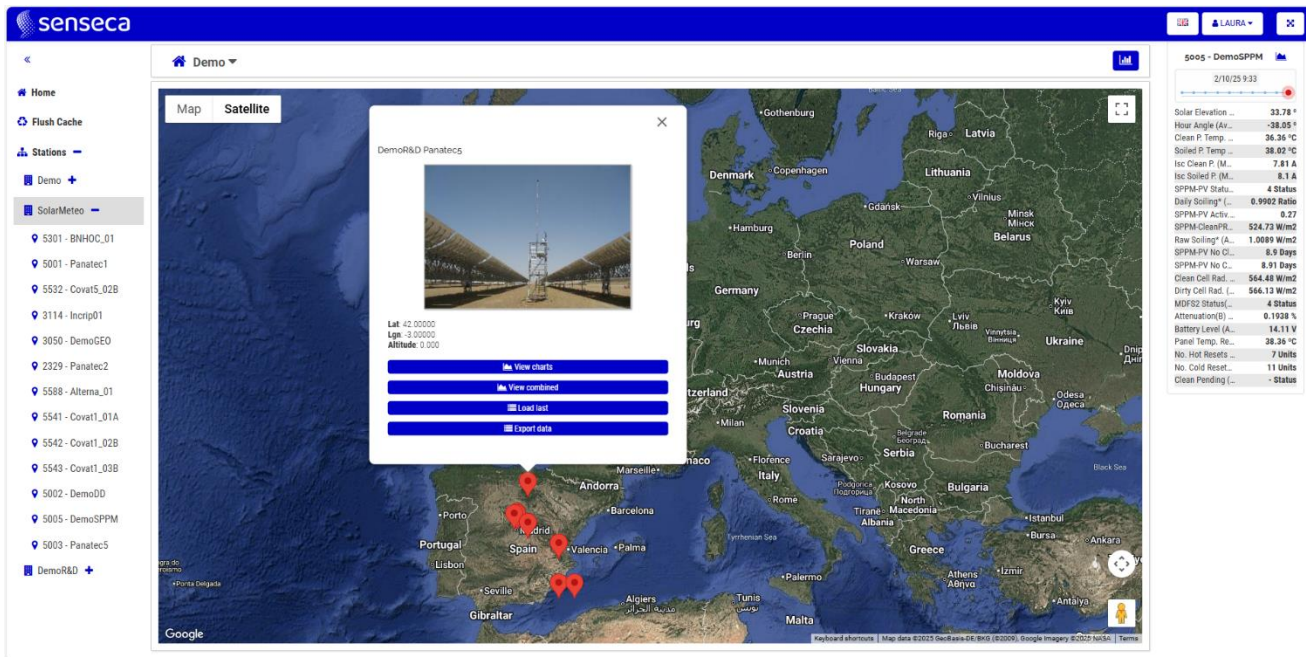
senseca

LAURA

«

Home

Flush Cache

Stations −

Demo +

SolarMeteo −

5301 - BNHOC_01

5001 - Panatec1

5532 - Covat5_02B

3114 - Incrip01

3050 - DemoGEO

2329 - Panatec2

5588 - Alterna_01

5541 - Covat1_01A

5542 - Covat1_02B

5543 - Covat1_03B

5002 - DemoDD

5005 - DemoSPPM

5003 - Panatec5

DemoR&D +

Demo

Map Satellite

DemoR&D Panatec5

Lat: 42.00000
Lgn: -3.00000
Altitude: 0.000

View charts

View combined

Load last

Export data

Gothenburg Riga Latvia Denmark Copenhagen Lithuania Vilnius Gdańsk Minsk Мінск Hamburg Belarus Poland Berlin Warsaw Germany Prague Kraków Lviv Львів Kyiv Київ Czechia Vinnytsia Вінниця Ukraine Slovakia Munich Vienna Austria Budapest Moldova Chișinău Hungary Odesa Одеса Dnipro Milan Slovenia Croatia Romania Belgrade Београд Bucharest Serbia Sarajevo Marseille Florence Italy Black Sea Andorra Podgorica Подгорица Kosovo Bulgaria North Rome Macedonia Porto Barcelona Tirane Albania Istanbul Madrid Bursa Ankara Portugal Spain Valencia Palma Tyrrhenian Sea Greece Lisbon Ponta Delgada Palermo Athens Αθήνα Izmir Seville Algiers الجزائر Tunis تونس Antalya Gibraltar Malta

Google

Keyboard shortcuts | Map data ©2025 GeoBasis-DE/BKG (©2009), Google Imagery ©2025 NASA | Terms

5005 - DemoSPPM

2/10/25 9:33

| | |
|---|---|
| Solar Elevation ... | 33.78 ° |
| Hour Angle (Av... | -38.05 ° |
| Clean P. Temp. ... | 36.36 °C |
| Soiled P. Temp ... | 38.02 °C |
| Isc Clean P. (M... | 7.81 A |
| Isc Soiled P. (M... | 8.1 A |
| SPPM-PV Statu... | 4 Status |
| Daily Soiling* (... | 0.9902 Ratio |
| SPPM-PV Activ... | 0.27 |
| SPPM-CleanPR... | 524.73 W/m2 |
| Raw Soiling* (A... | 1.0089 W/m2 |
| SPPM-PV No Cl... | 8.9 Days |
| SPPM-PV No C... | 8.91 Days |
| Clean Cell Rad. ... | 564.48 W/m2 |
| Dirty Cell Rad. (... | 566.13 W/m2 |
| MDFS2 Status(... | 4 Status |
| Attenuation(B) ... | 0.1938 % |
| Battery Level (A... | 14.11 V |
| Panel Temp. Re... | 38.36 °C |
| No. Hot Resets ... | 7 Units |
| No. Cold Reset... | 11 Units |
| Clean Pending (... | - Status |